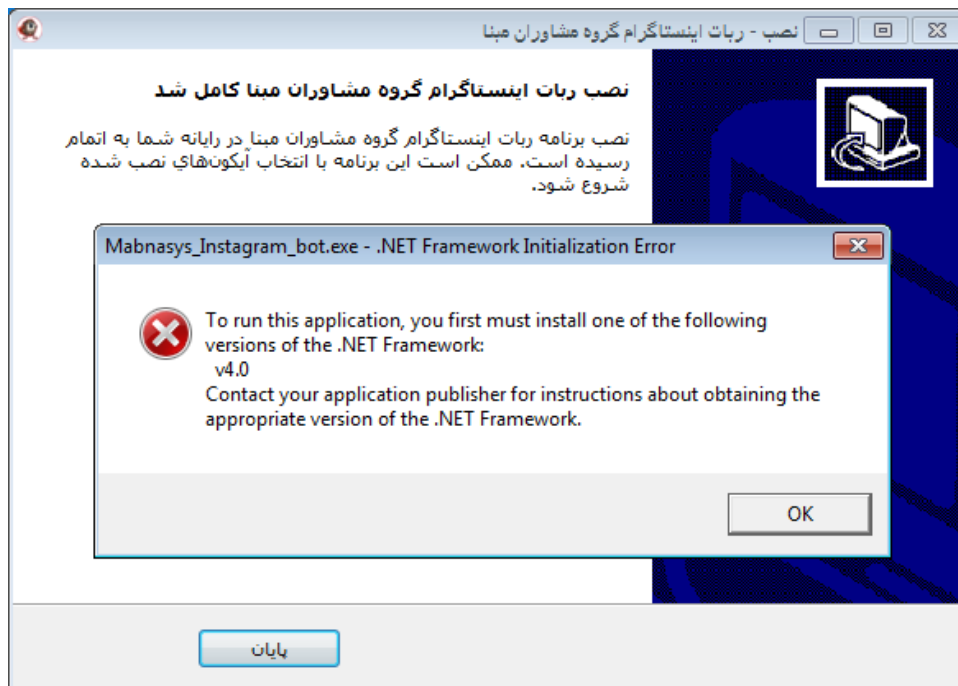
نصب - ربات اینستاگرام گروه مشاوران مبنا

نصب ربات اینستاگرام گروه مشاوران مبنا کامل شد

نصب برنامه ربات اینستاگرام گروه مشاوران مبنا در رایانه شما به اتمام رسیده است. ممکن است این برنامه با انتخاب آیکون‌هاي نصب شده شروع شود.

Mabnasys_Instagram_bot.exe - .NET Framework Initialization Error

To run this application, you first must install one of the following versions of the .NET Framework:
v4.0
Contact your application publisher for instructions about obtaining the appropriate version of the .NET Framework.

OK

پایان